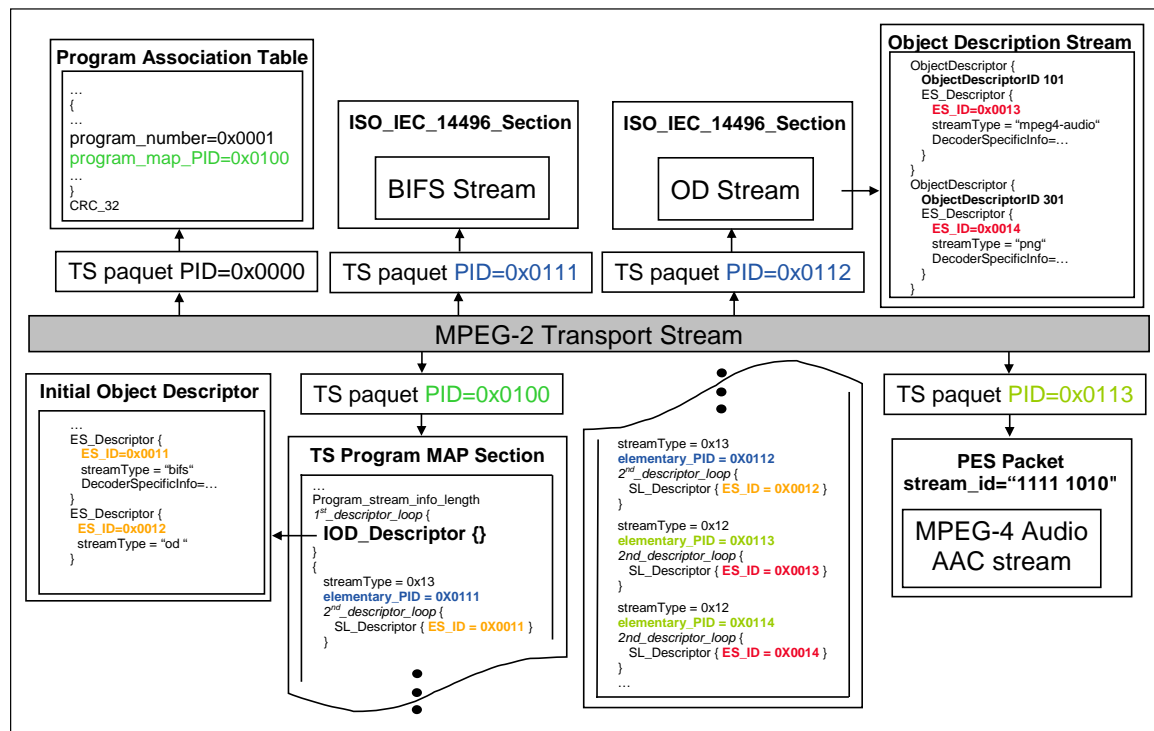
Program Association Table

…
{
…
program_number=0x0001
program_map_PID=0x0100
…
}
CRC_32

ISO_IEC_14496_Section

BIFS Stream

ISO_IEC_14496_Section

OD Stream

Object Description Stream

ObjectDescriptor {
ObjectDescriptorID 101
ES_Descriptor {
ES_ID=0x0013
streamType = "mpeg4-audio"
DecoderSpecificInfo=…
}
}
ObjectDescriptor {
ObjectDescriptorID 301
ES_Descriptor {
ES_ID=0x0014
streamType = "png"
DecoderSpecificInfo=…
}
}

TS paquet PID=0x0000

TS paquet PID=0x0111

TS paquet PID=0x0112

MPEG-2 Transport Stream

Initial Object Descriptor

…
ES_Descriptor {
ES_ID=0x0011
streamType = "bifs"
DecoderSpecificInfo=…
}
ES_Descriptor {
ES_ID=0x0012
streamType = "od "
}

TS paquet PID=0x0100

TS Program MAP Section

…
Program_stream_info_length
$1^{st}$_descriptor_loop {
IOD_Descriptor {}
}
{
streamType = 0x13
elementary_PID = 0X0111
$2^{nd}$_descriptor_loop {
SL_Descriptor { ES_ID = 0X0011 }
}

streamType = 0x13
elementary_PID = 0X0112
$2^{nd}$_descriptor_loop {
SL_Descriptor { ES_ID = 0X0012 }
}
streamType = 0x12
elementary_PID = 0X0113
2nd_descriptor_loop {
SL_Descriptor { ES_ID = 0X0013 }
}
streamType = 0x12
elementary_PID = 0X0114
2nd_descriptor_loop {
SL_Descriptor { ES_ID = 0X0014 }
}
…

TS paquet PID=0x0113

PES Packet
stream_id="1111 1010"

MPEG-4 Audio
AAC stream